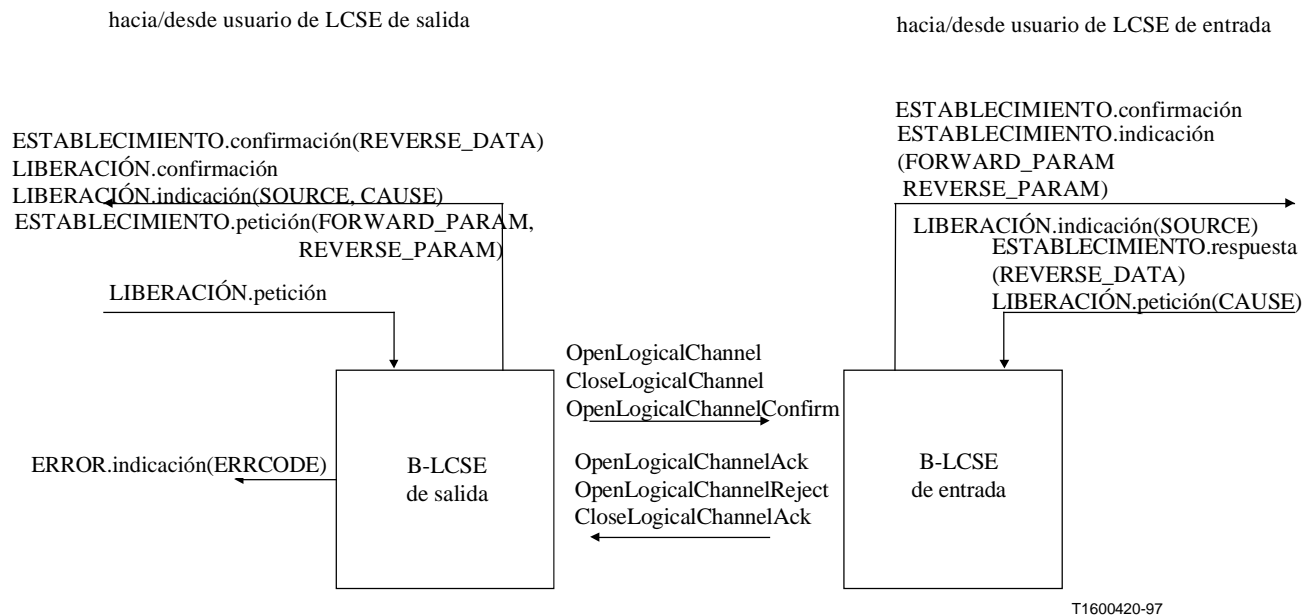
hacia/desde usuario de LCSE de salida

hacia/desde usuario de LCSE de entrada

ESTABLECIMIENTO.confirmación(REVERSE_DATA)
LIBERACIÓN.confirmación
LIBERACIÓN.indicación(SOURCE, CAUSE)
ESTABLECIMIENTO.petición(FORWARD_PARAM, REVERSE_PARAM)

LIBERACIÓN.petición

ESTABLECIMIENTO.confirmación
ESTABLECIMIENTO.indicación
(FORWARD_PARAM
REVERSE_PARAM)

LIBERACIÓN.indicación(SOURCE)
ESTABLECIMIENTO.respuesta
(REVERSE_DATA)
LIBERACIÓN.petición(CAUSE)

OpenLogicalChannel
CloseLogicalChannel
OpenLogicalChannelConfirm

ERROR.indicación(ERRCODE)

B-LCSE
de salida

OpenLogicalChannelAck
OpenLogicalChannelReject
CloseLogicalChannelAck

B-LCSE
de entrada

T1600420-97